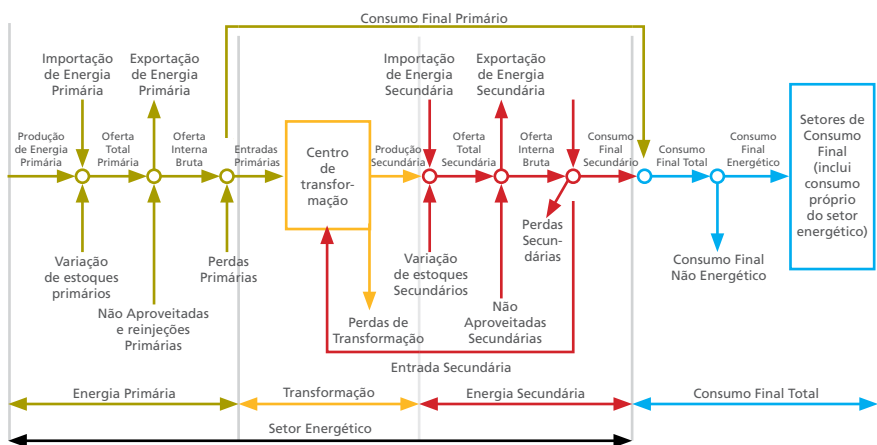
Consumo Final Primário

Importação de Energia Primária

Exportação de Energia Primária

Produção de Energia Primária

Oferta Total Primária

Oferta Interna Bruta

Entradas Primárias

Centro de transformação

Produção Secundária

Importação de Energia Secundária

Exportação de Energia Secundária

Oferta Total Secundária

Oferta Interna Bruta

Consumo Final Secundário

Consumo Final Total

Consumo Final Energético

Setores de Consumo Final (inclui consumo próprio do setor energético)

Variação de estoques primários

Não Aproveitadas e reinjeções Primárias

Perdas Primárias

Perdas de Transformação

Variação de estoques Secundários

Não Aproveitadas Secundárias

Perdas Secundárias

Consumo Final Não Energético

Entrada Secundária

Energia Primária

Transformação

Energia Secundária

Consumo Final Total

Setor Energético